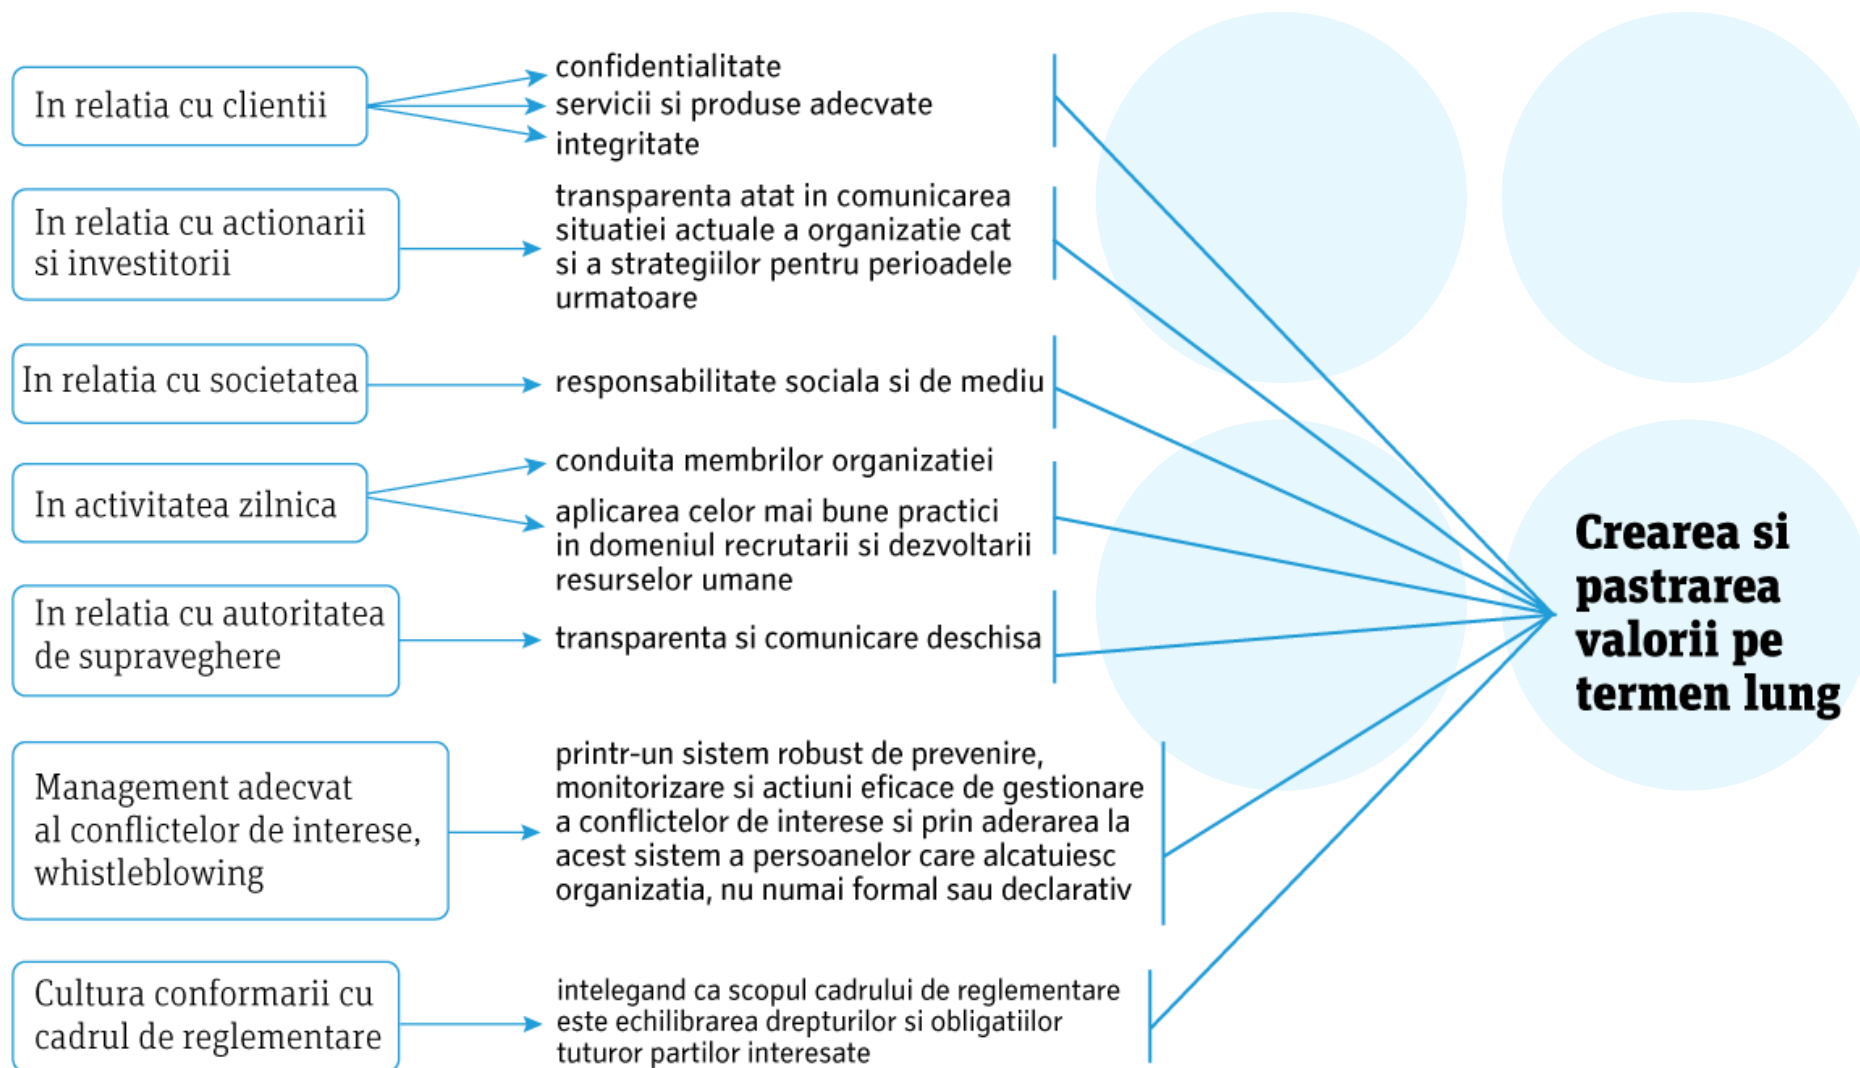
In relatia cu clientii

confidentialitate
servicii si produse adecvate
integritate

In relatia cu actionarii si investitorii

transparenta atat in comunicarea situatiei actuale a organizatie cat si a strategiilor pentru perioadele urmatoare

In relatia cu societatea

responsabilitate sociala si de mediu

In activitatea zilnica

conduita membrilor organizatiei

aplicarea celor mai bune practici in domeniul recrutarii si dezvoltarii resurselor umane

In relatia cu autoritatea de supraveghere

transparenta si comunicare deschisa

Management adecvat al conflictelor de interese, whistleblowing

printr-un sistem robust de prevenire, monitorizare si actiuni eficace de gestionare a conflictelor de interese si prin aderarea la acest sistem a persoanelor care alcatuiesc organizatia, nu numai formal sau declarativ

Cultura conformarii cu cadrul de reglementare

intelegand ca scopul cadrului de reglementare este echilibrarea drepturilor si obligatiilor tuturor partilor interesate

Crearea si pastrarea valorii pe termen lung